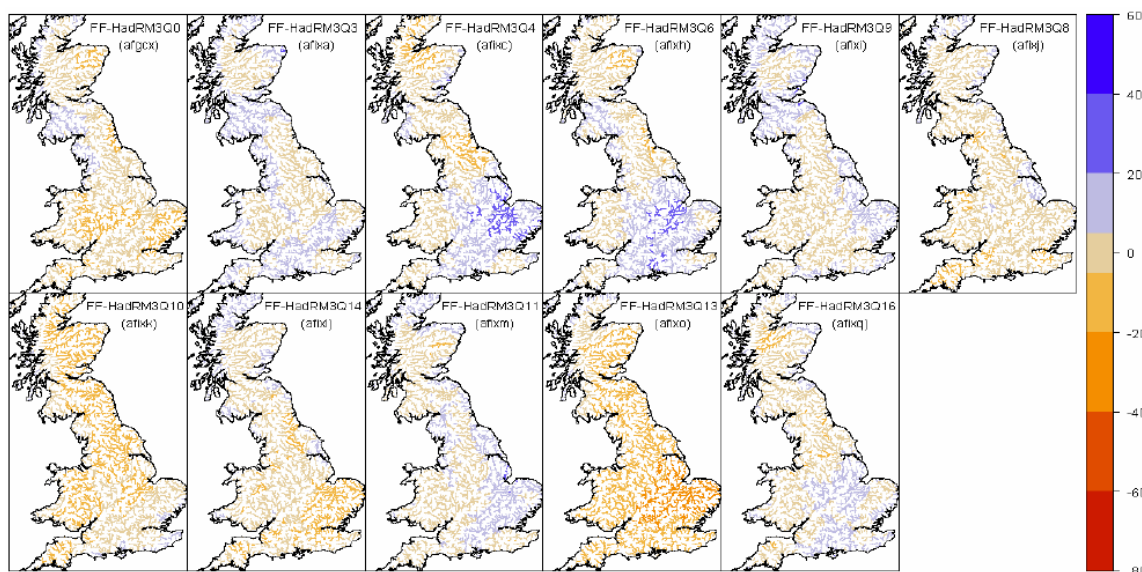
FF-HadRM3Q0 (afgcx)

FF-HadRM3Q3 (afixa)

FF-HadRM3Q4 (afixc)

FF-HadRM3Q6 (afixh)

FF-HadRM3Q9 (afixi)

FF-HadRM3Q8 (afixj)

FF-HadRM3Q10 (afixk)

FF-HadRM3Q14 (afixl)

FF-HadRM3Q11 (afixm)

FF-HadRM3Q13 (afixo)

FF-HadRM3Q16 (afixq)

60
40
20
0
-2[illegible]
-4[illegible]
-6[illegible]
-8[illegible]